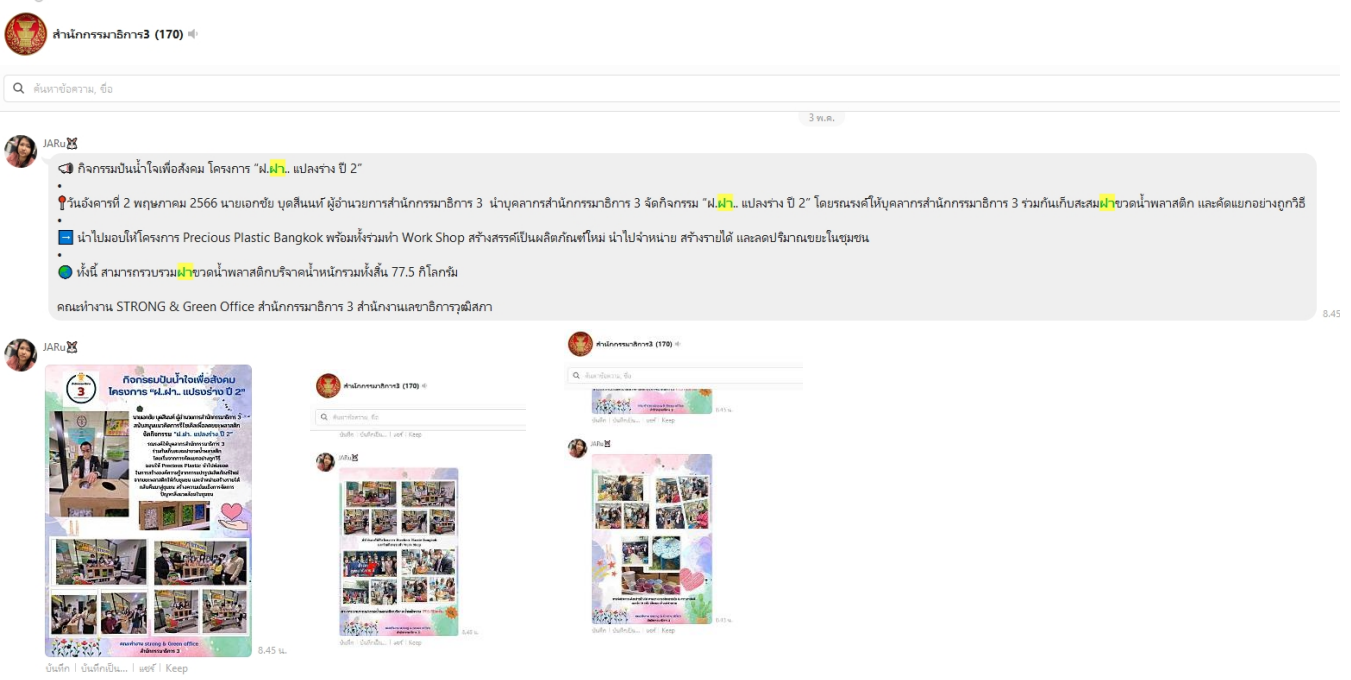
สำนักกรรมาธิการ3 (170)

ค้นหาข้อความ, ชื่อ

3 พ.ค.

JARu

กิจกรรมปันน้ำใจเพื่อสังคม โครงการ "ฝ.ฝา.. แปลงร่าง ปี 2"

•

วันอังคารที่ 2 พฤษภาคม 2566 นายเอกชัย บุดสีนนท์ ผู้อำนวยการสำนักกรรมาธิการ 3 นำบุคลากรสำนักกรรมาธิการ 3 จัดกิจกรรม "ฝ.ฝา.. แปลงร่าง ปี 2" โดยรณรงค์ให้บุคลากรสำนักกรรมาธิการ 3 ร่วมกันเก็บสะสมฝาขวดน้ำพลาสติก และคัดแยกอย่างถูกวิธี

•

นำไปมอบให้โครงการ Precious Plastic Bangkok พร้อมทั้งร่วมทำ Work Shop สร้างสรรค์เป็นผลิตภัณฑ์ใหม่ นำไปจำหน่าย สร้างรายได้ และลดปริมาณขยะในชุมชน

•

ทั้งนี้ สามารถรวบรวมฝาขวดน้ำพลาสติกบริจาคน้ำหนักรวมทั้งสิ้น 77.5 กิโลกรัม

คณะทำงาน STRONG & Green Office สำนักกรรมาธิการ 3 สำนักงานเลขาธิการวุฒิสภา

8.45

JARu

กิจกรรมปันน้ำใจเพื่อสังคม
โครงการ "ฝ.ฝา.. แปลงร่าง ปี 2"

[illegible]

8.45 น.

บันทึก | บันทึกเป็น... | แชร์ | Keep

สำนักกรรมาธิการ3 (170)

ค้นหาข้อความ, ชื่อ

บันทึก | บันทึกเป็น... | แชร์ | Keep

JARu

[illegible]

8.45 น.

บันทึก | บันทึกเป็น... | แชร์ | Keep

สำนักกรรมาธิการ3 (170)

ค้นหาข้อความ, ชื่อ

8.45 น.

บันทึก | บันทึกเป็น... | แชร์ | Keep

JARu

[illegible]

8.45 น.

บันทึก | บันทึกเป็น... | แชร์ | Keep